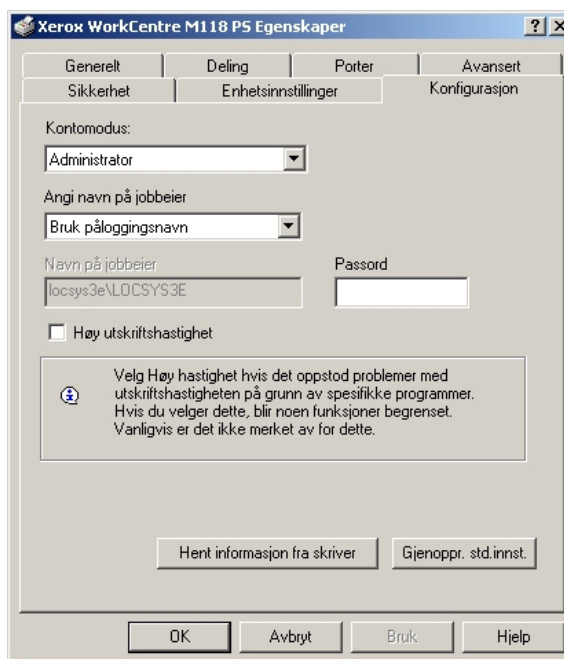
Xerox WorkCentre M118 PS Egenskaper

?

Generelt | Deling | Porter | Avansert

Sikkerhet | Enhetsinnstillinger | Konfigurasjon

Kontomodus:

Administrator

Angi navn på jobbeier

Bruk påloggingsnavn

Navn på jobbeier

locsys3e\LOCSYS3E

Passord

Høy utskriftshastighet

Velg Høy hastighet hvis det oppstod problemer med utskriftshastigheten på grunn av spesifikke programmer. Hvis du velger dette, blir noen funksjoner begrenset. Vanligvis er det ikke merket av for dette.

Hent informasjon fra skriver

Gjenoppr. std.innst.

OK

Avbryt

Bruk

Hjelp